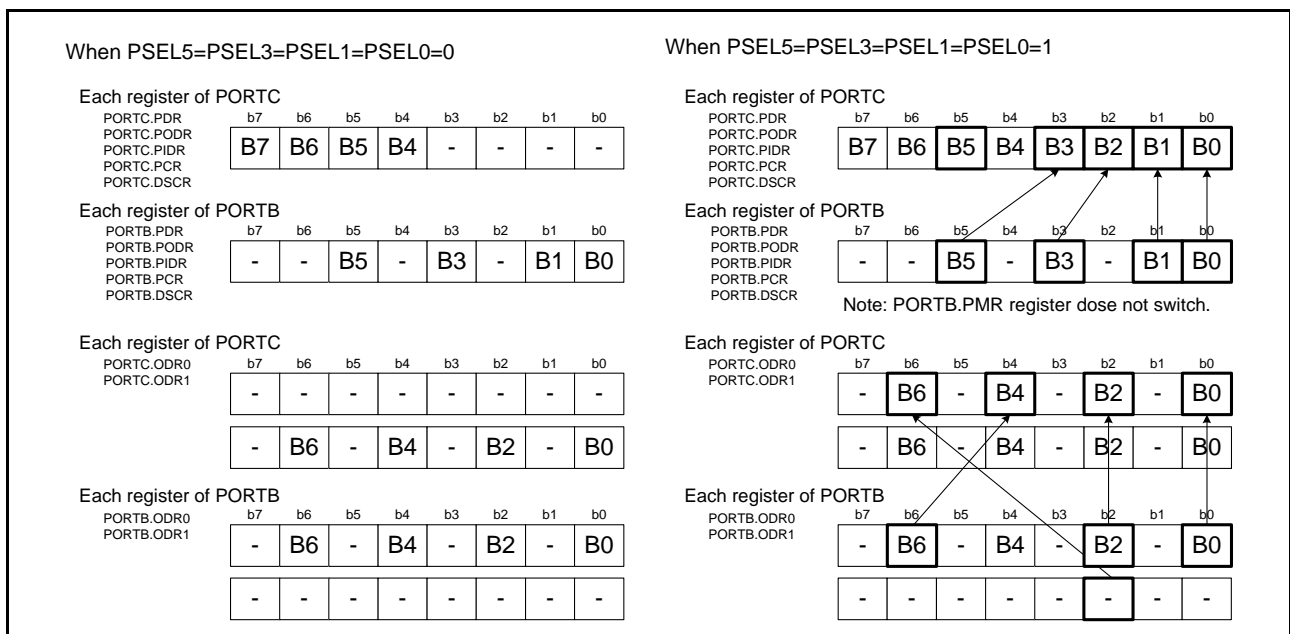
When PSEL5=PSEL3=PSEL1=PSEL0=0

Each register of PORTC
PORTC.PDR
PORTC.PODR
PORTC.PIDR
PORTC.PCR
PORTC.DSCR

| b7 | b6 | b5 | b4 | b3 | b2 | b1 | b0 |
|---|---|---|---|---|---|---|---|
| B7 | B6 | B5 | B4 | - | - | - | - |

Each register of PORTB
PORTB.PDR
PORTB.PODR
PORTB.PIDR
PORTB.PCR
PORTB.DSCR

| b7 | b6 | b5 | b4 | b3 | b2 | b1 | b0 |
|---|---|---|---|---|---|---|---|
| - | - | B5 | - | B3 | - | B1 | B0 |

Each register of PORTC
PORTC.ODR0
PORTC.ODR1

| b7 | b6 | b5 | b4 | b3 | b2 | b1 | b0 |
|---|---|---|---|---|---|---|---|
| - | - | - | - | - | - | - | - |
| - | B6 | - | B4 | - | B2 | - | B0 |

Each register of PORTB
PORTB.ODR0
PORTB.ODR1

| b7 | b6 | b5 | b4 | b3 | b2 | b1 | b0 |
|---|---|---|---|---|---|---|---|
| - | B6 | - | B4 | - | B2 | - | B0 |
| - | - | - | - | - | - | - | - |

When PSEL5=PSEL3=PSEL1=PSEL0=1

Each register of PORTC
PORTC.PDR
PORTC.PODR
PORTC.PIDR
PORTC.PCR
PORTC.DSCR

| b7 | b6 | b5 | b4 | b3 | b2 | b1 | b0 |
|---|---|---|---|---|---|---|---|
| B7 | B6 | B5 | B4 | B3 | B2 | B1 | B0 |

Each register of PORTB
PORTB.PDR
PORTB.PODR
PORTB.PIDR
PORTB.PCR
PORTB.DSCR

| b7 | b6 | b5 | b4 | b3 | b2 | b1 | b0 |
|---|---|---|---|---|---|---|---|
| - | - | B5 | - | B3 | - | B1 | B0 |

Note: PORTB.PMR register dose not switch.

Each register of PORTC
PORTC.ODR0
PORTC.ODR1

| b7 | b6 | b5 | b4 | b3 | b2 | b1 | b0 |
|---|---|---|---|---|---|---|---|
| - | B6 | - | B4 | - | B2 | - | B0 |
| - | B6 | - | B4 | - | B2 | - | B0 |

Each register of PORTB
PORTB.ODR0
PORTB.ODR1

| b7 | b6 | b5 | b4 | b3 | b2 | b1 | b0 |
|---|---|---|---|---|---|---|---|
| - | B6 | - | B4 | - | B2 | - | B0 |
| - | - | - | - | - | - | - | - |